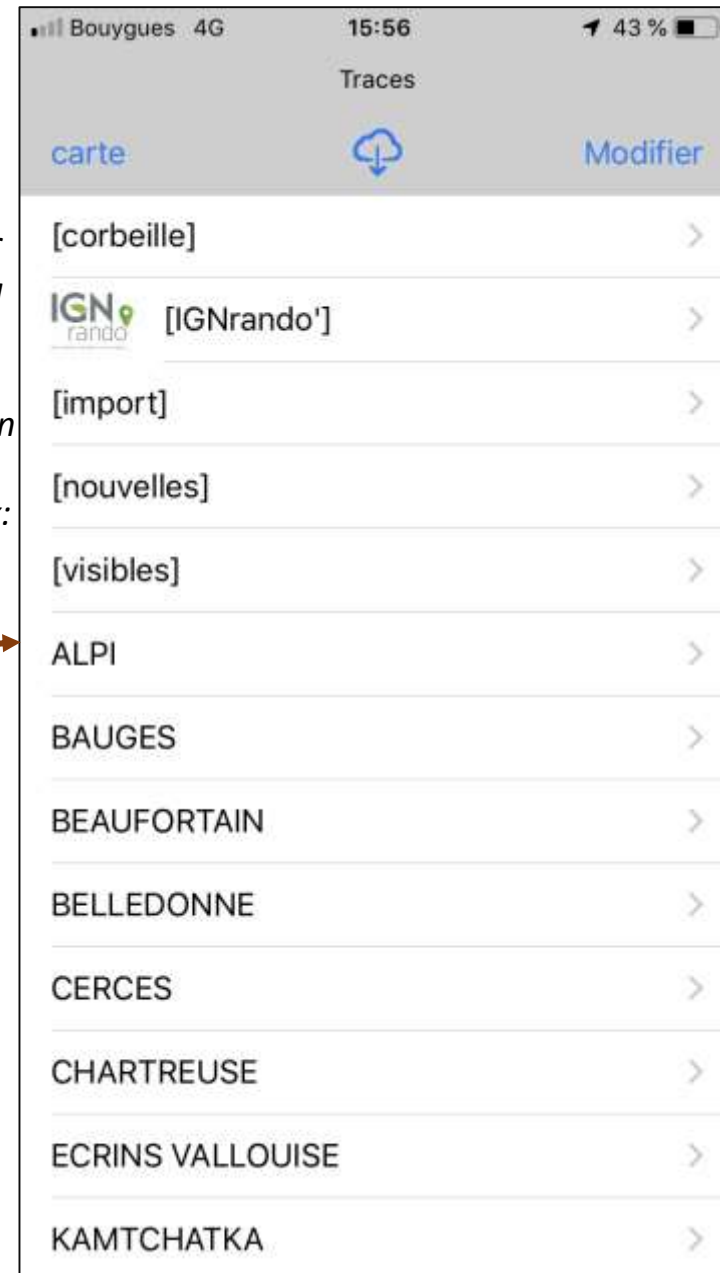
Bouygues 4G 15:56 43 %

Traces

carte Modifier

[corbeille]

IGN rando [IGNrando']

[import]

[nouvelles]

[visibles]

ALPI

BAUGES

BEAUFORTAIN

BELLEDONNE

CERCES

CHARTREUSE

ECRINS VALLOUISE

KAMTCHATKA